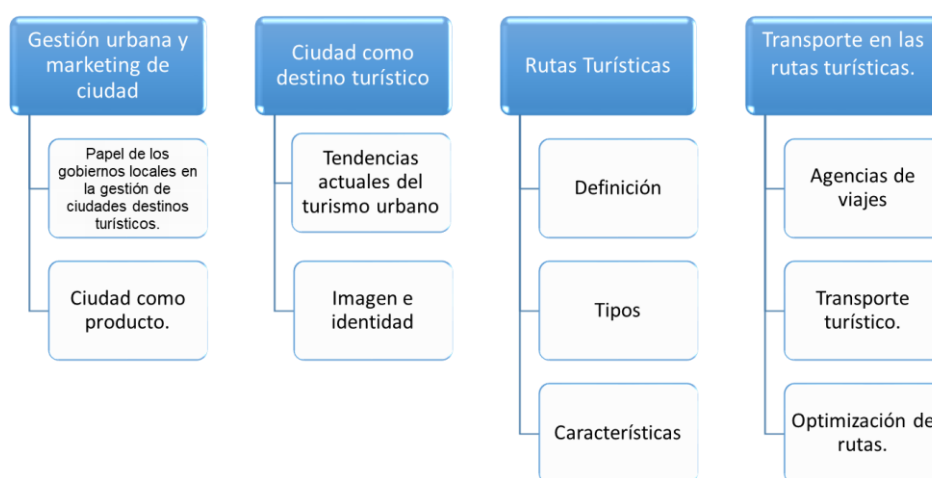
Gestión urbana y marketing de ciudad

Papel de los gobiernos locales en la gestión de ciudades destinos turísticos.

Ciudad como producto.

Ciudad como destino turístico

Tendencias actuales del turismo urbano

Imagen e identidad

Rutas Turísticas

Definición

Tipos

Características

Transporte en las rutas turísticas.

Agencias de viajes

Transporte turístico.

Optimización de rutas.